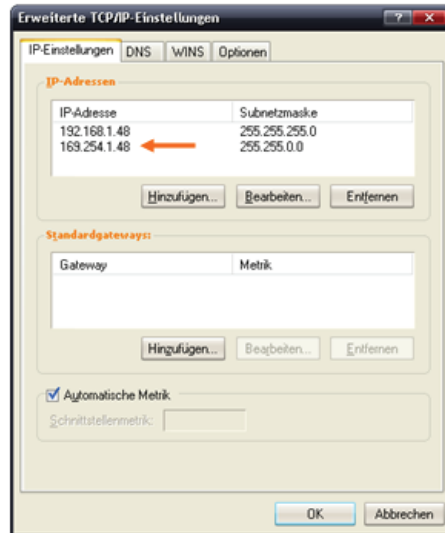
Erweiterte TCP/IP-Einstellungen

? X

IP-Einstellungen | DNS | WINS | Optionen

IP-Adressen

| IP-Adresse | Subnetzmaske |
|---|---|
| 192.168.1.48 | 255.255.255.0 |
| 169.254.1.48 | 255.255.0.0 |

Hinzufügen... Bearbeiten... Entfernen

Standardgateways:

| Gateway | Metrik |
|---|---|

Hinzufügen... Bearbeiten... Entfernen

Automatische Metrik

Schnittstellenmetrik:

OK Abbrechen